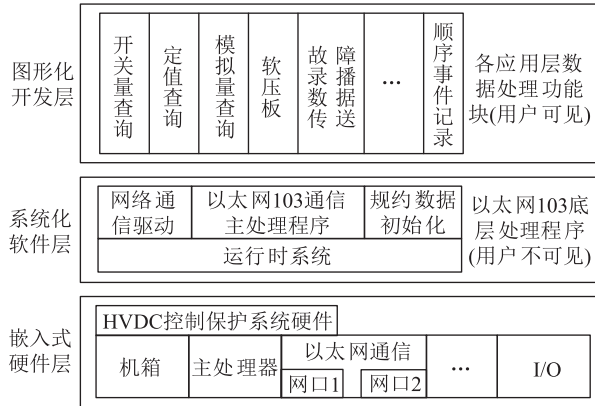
图形化开发层

开关量查询 | 定值查询 | 模拟量查询 | 软压板 | 故障录播数据传送 | … | 顺序事件记录

各应用层数据处理功能块(用户可见)

系统化软件层

网络通信驱动 | 以太网103通信主处理程序 | 规约数据初始化

运行时系统

以太网103底层处理程序(用户不可见)

嵌入式硬件层

HVDC控制保护系统硬件

机箱 | 主处理器 | 以太网通信 网口1 网口2 | … | I/O